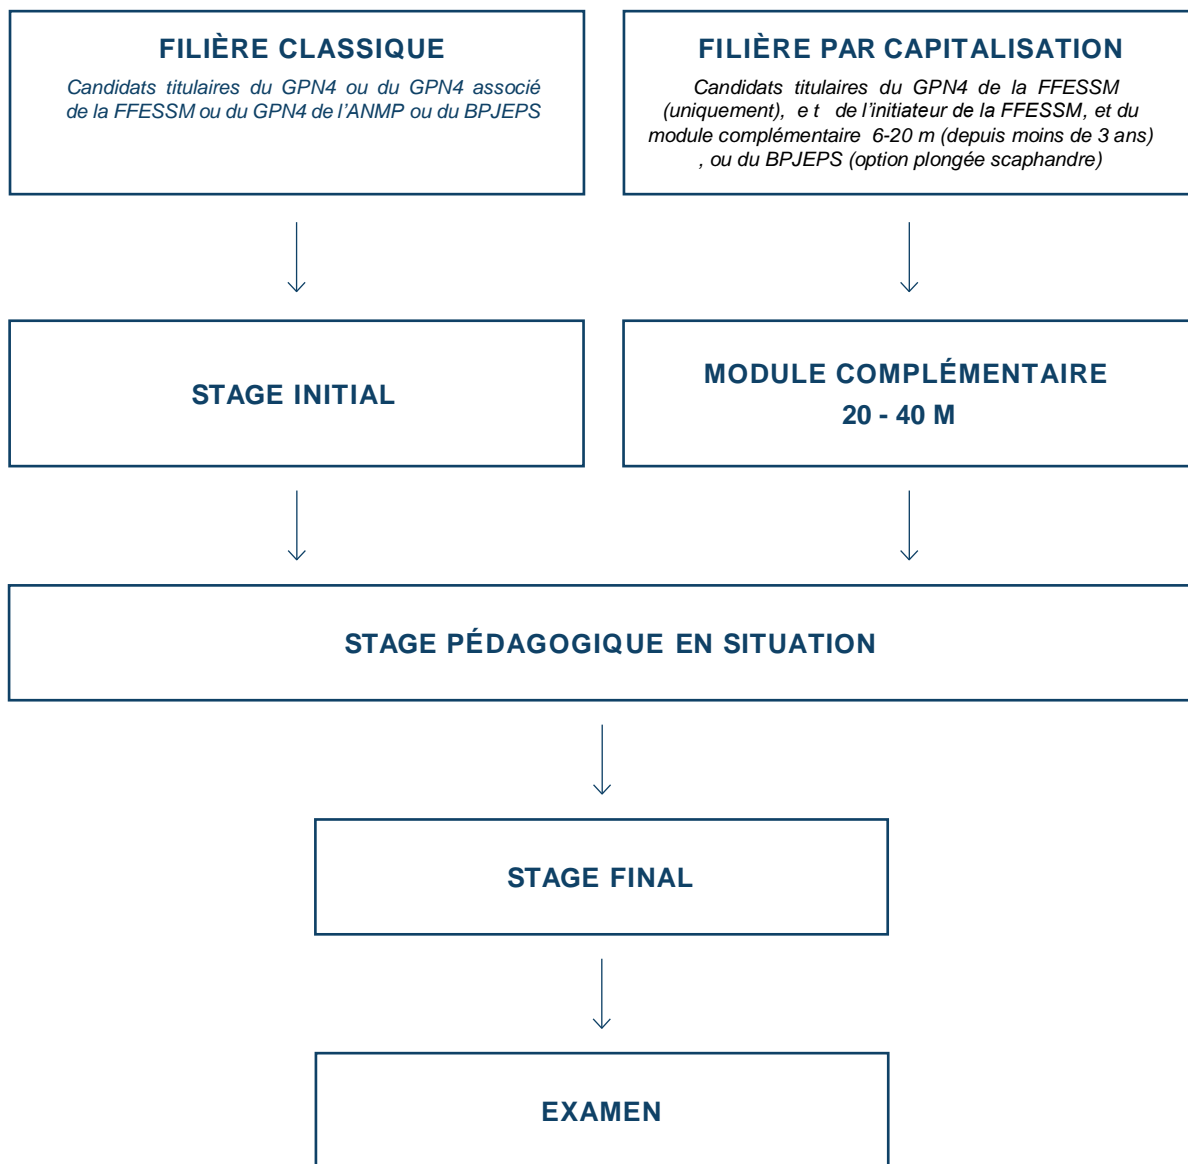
FILIÈRE CLASSIQUE

Candidats titulaires du GPN4 ou du GPN4 associé de la FFESSM ou du GPN4 de l'ANMP ou du BPJEPS

FILIÈRE PAR CAPITALISATION

Candidats titulaires du GPN4 de la FFESSM (uniquement), e t de l'initiateur de la FFESSM, et du module complémentaire 6-20 m (depuis moins de 3 ans) , ou du BPJEPS (option plongée scaphandre)

STAGE INITIAL

MODULE COMPLÉMENTAIRE 20 - 40 M

STAGE PÉDAGOGIQUE EN SITUATION

STAGE FINAL

EXAMEN